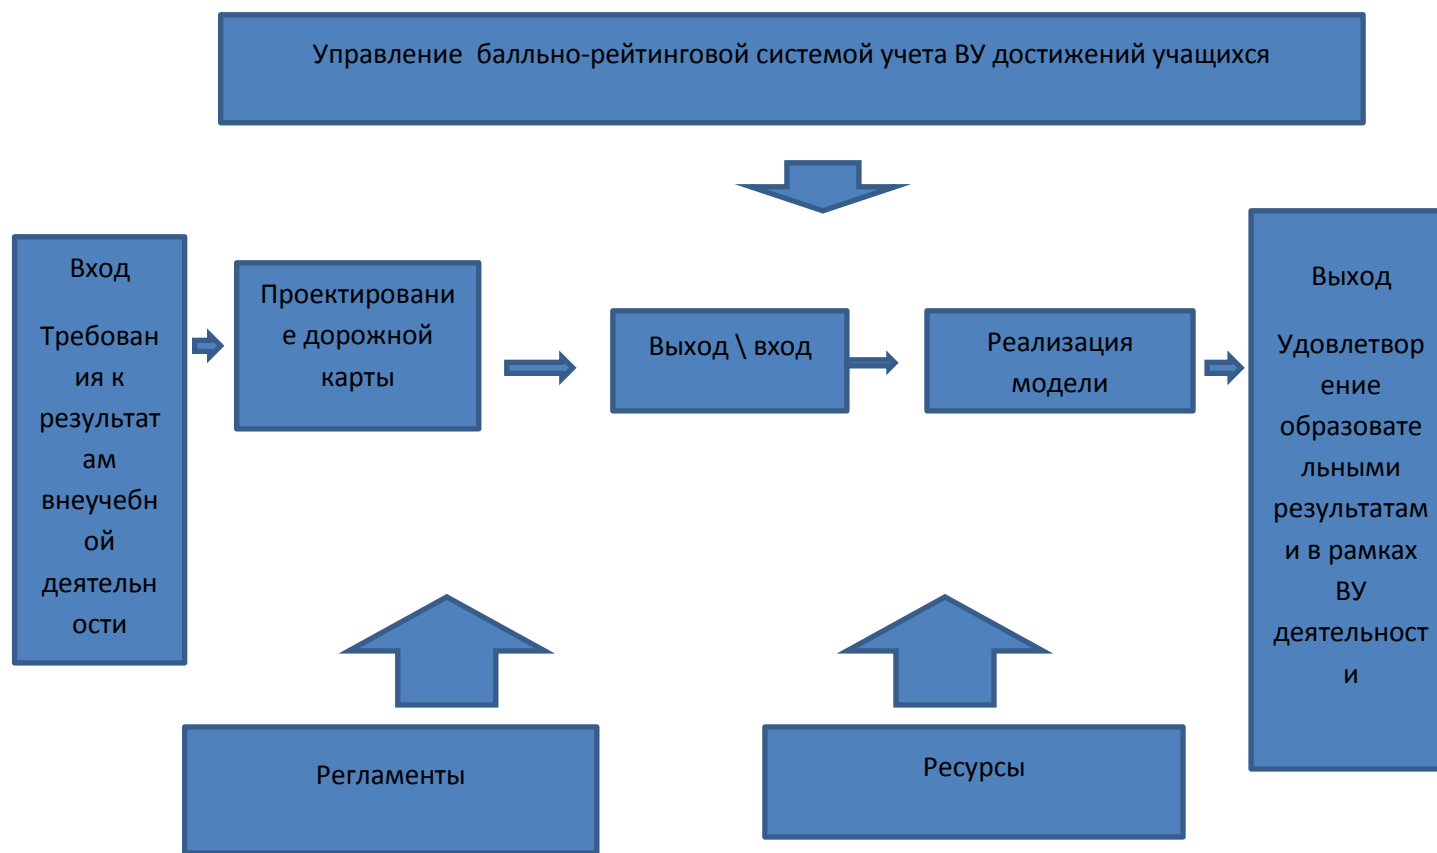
Управление балльно-рейтинговой системой учета ВУ достижений учащихся

Вход

Требования к результатам внеучебной деятельности

Проектирование дорожной карты

Выход \ вход

Реализация модели

Выход

Удовлетворение образовательными результатами в рамках ВУ деятельности

Регламенты

Ресурсы